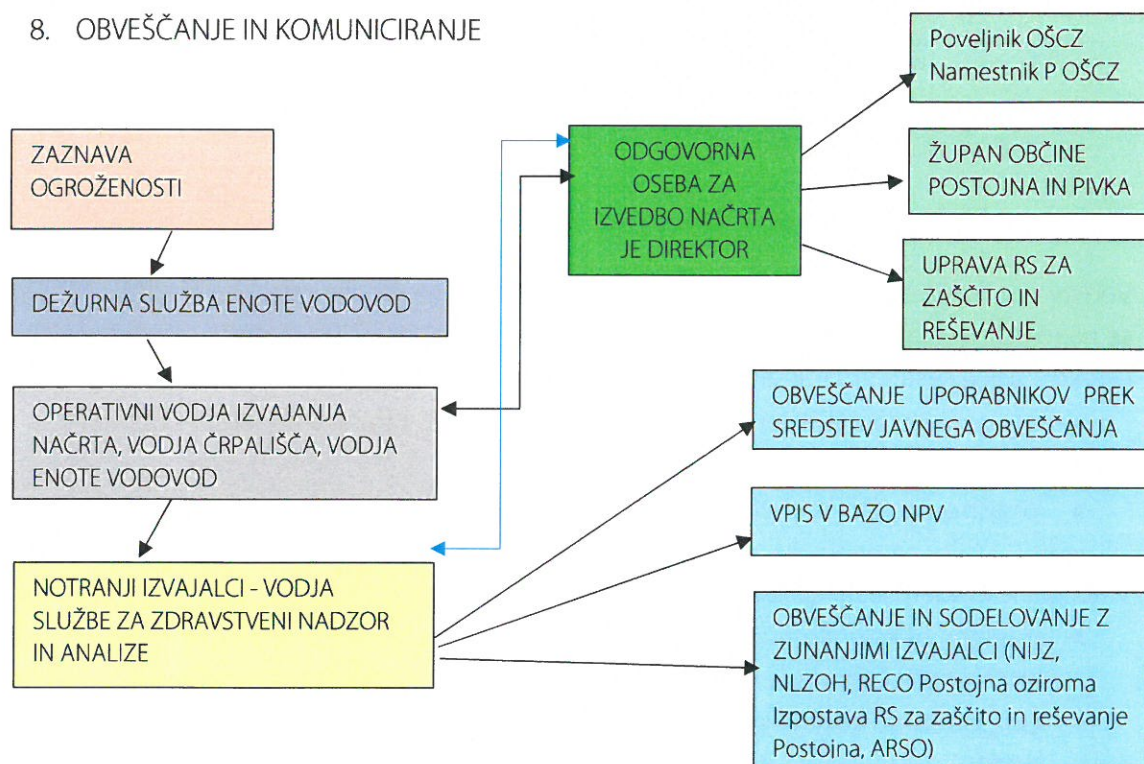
8. OBVEŠČANJE IN KOMUNICIRANJE

ZAZNAVA OGROŽENOSTI

DEŽURNA SLUŽBA ENOTE VODOVOD

OPERATIVNI VODJA IZVAJANJA NAČRTA, VODJA ČRPALIŠČA, VODJA ENOTE VODOVOD

NOTRANJI IZVAJALCI - VODJA SLUŽBE ZA ZDRAVSTVENI NADZOR IN ANALIZE

ODGOVORNA OSEBA ZA IZVEDBO NAČRTA JE DIREKTOR

Poveljnik OŠCZ
Namestnik P OŠCZ

ŽUPAN OBČINE POSTOJNA IN PIVKA

UPRAVA RS ZA ZAŠČITO IN REŠEVANJE

OBVEŠČANJE UPORABNIKOV PREK SREDSTEV JAVNEGA OBVEŠČANJA

VPIS V BAZO NPV

OBVEŠČANJE IN SODELOVANJE Z ZUNANJIMI IZVAJALCI (NIJZ, NLZOH, RECO Postojna oziroma Izpostava RS za zaščito in reševanje Postojna, ARSO)